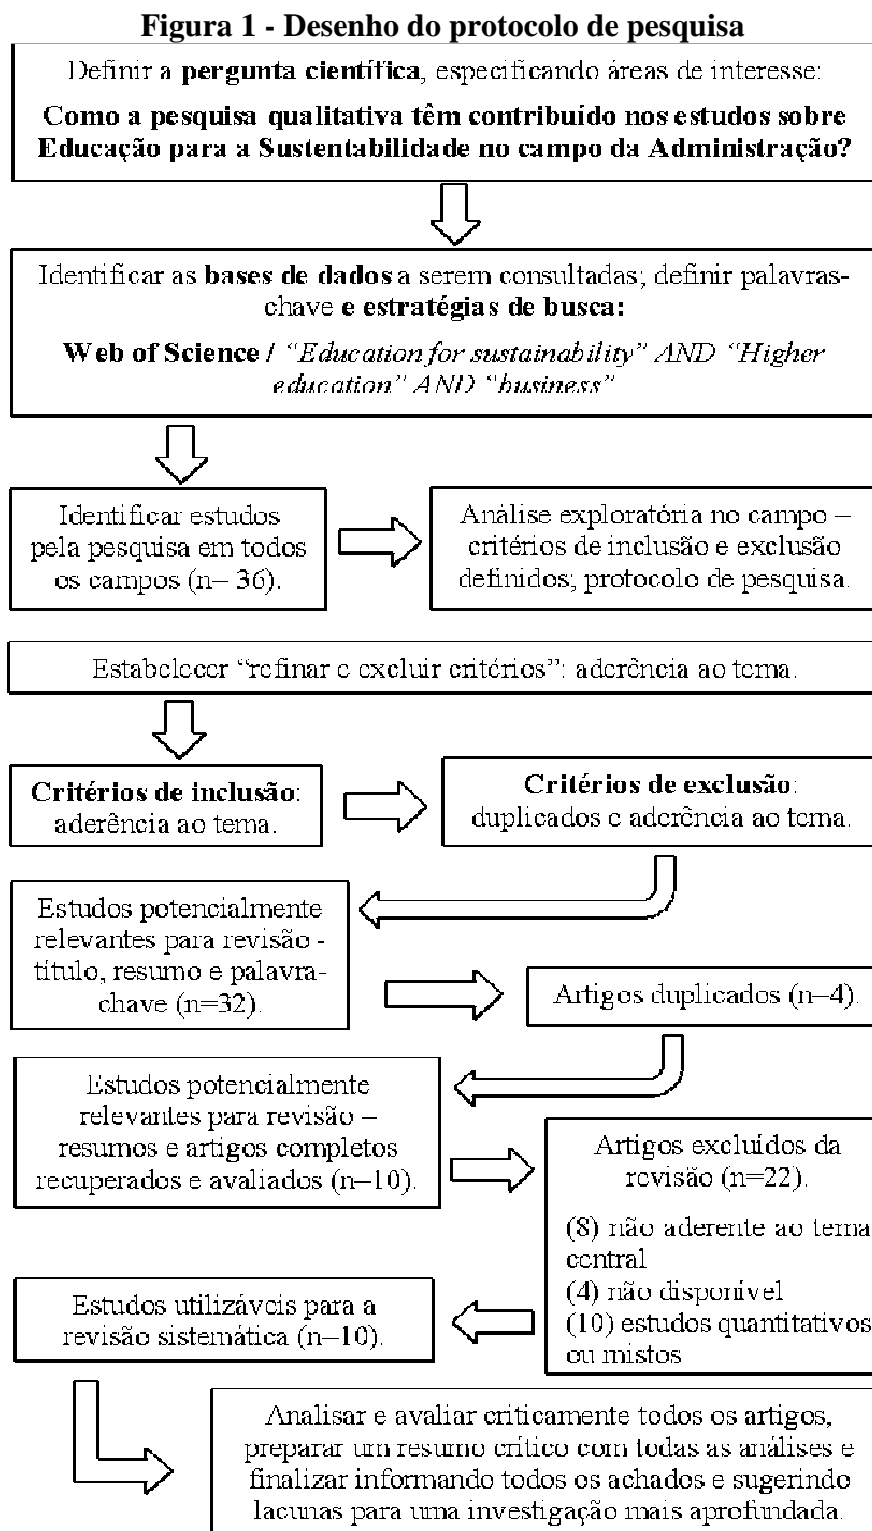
Figura 1 - Desenho do protocolo de pesquisa

Definir a **pergunta científica**, especificando áreas de interesse:
**Como a pesquisa qualitativa têm contribuido nos estudos sobre Educação para a Sustentabilidade no campo da Administração?**

Identificar as **bases de dados** a serem consultadas; definir palavras-chave **e estratégias de busca:**
**Web of Science** / *"Education for sustainability" AND "Higher education" AND "business"*

Identificar estudos pela pesquisa em todos os campos (n= 36).

Análise exploratória no campo – critérios de inclusão e exclusão definidos; protocolo de pesquisa.

Estabelecer "refinar e excluir critérios": aderência ao tema.

**Critérios de inclusão**: aderência ao tema.

**Critérios de exclusão**: duplicados e aderência ao tema.

Estudos potencialmente relevantes para revisão - título, resumo e palavra-chave (n=32).

Artigos duplicados (n=4).

Estudos potencialmente relevantes para revisão – resumos e artigos completos recuperados e avaliados (n=10).

Artigos excluídos da revisão (n=22).
(8) não aderente ao tema central
(4) não disponível
(10) estudos quantitativos ou mistos

Estudos utilizáveis para a revisão sistemática (n=10).

Analisar e avaliar criticamente todos os artigos, preparar um resumo crítico com todas as análises e finalizar informando todos os achados e sugerindo lacunas para uma investigação mais aprofundada.